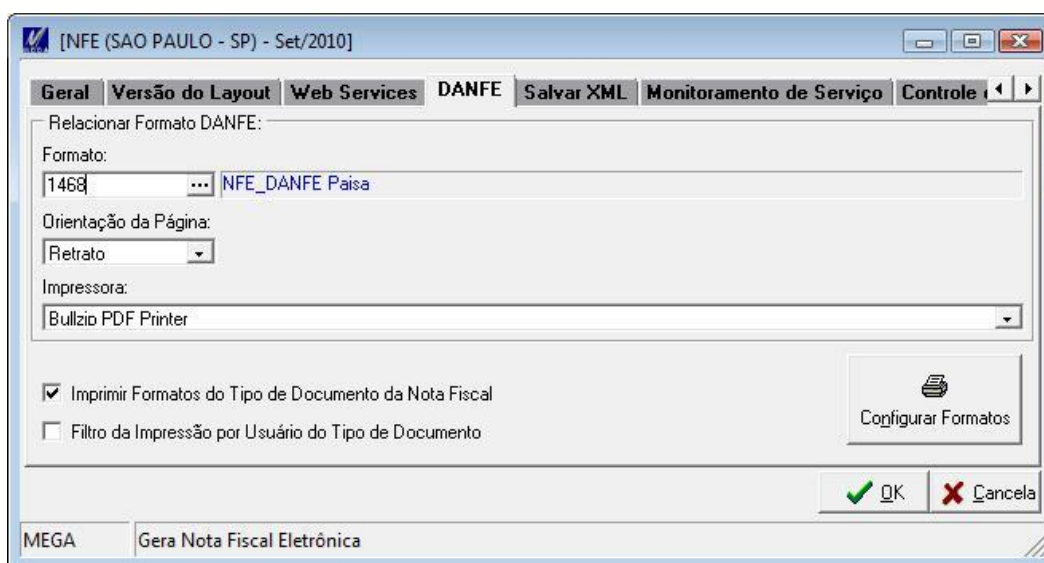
[NFE (SAO PAULO - SP) - Set/2010]

Geral | Versão do Layout | Web Services | DANFE | Salvar XML | Monitoramento de Serviço | Controle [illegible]

Relacionar Formato DANFE:

Formato:

1468 ... NFE_DANFE Paisa

Orientação da Página:

Retrato

Impressora:

Bullzip PDF Printer

☑ Imprimir Formatos do Tipo de Documento da Nota Fiscal

☐ Filtro da Impressão por Usuário do Tipo de Documento

Configurar Formatos

OK | Cancela

MEGA | Gera Nota Fiscal Eletrônica